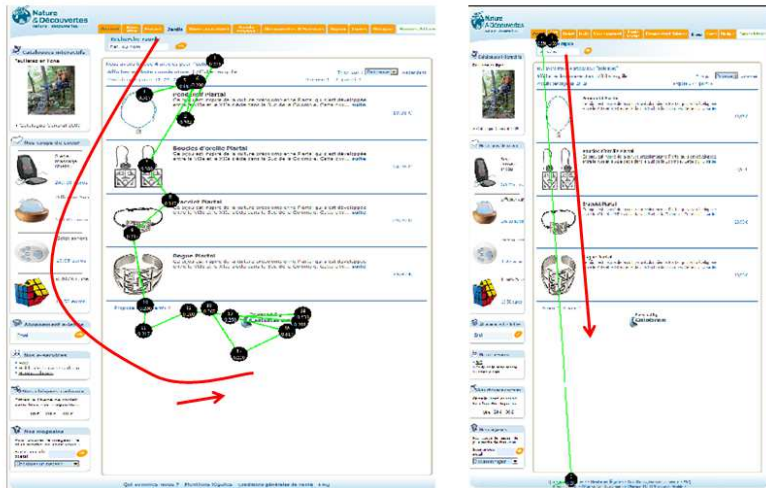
Nature & Découvertes

Jardin

Catalogue interactif

Feuilletez en ligne

Nos coups de cœur

Abonnement newsletter

Nos magasins

Collier Plastal

Boucles d'oreille Plastal

Bracelet Plastal

Bague Plastal

Nature & Découvertes

Catalogue interactif

Nos coups de cœur

Nos magasins

Collier Plastal

Boucles d'oreille Plastal

Bracelet Plastal

Bague Plastal